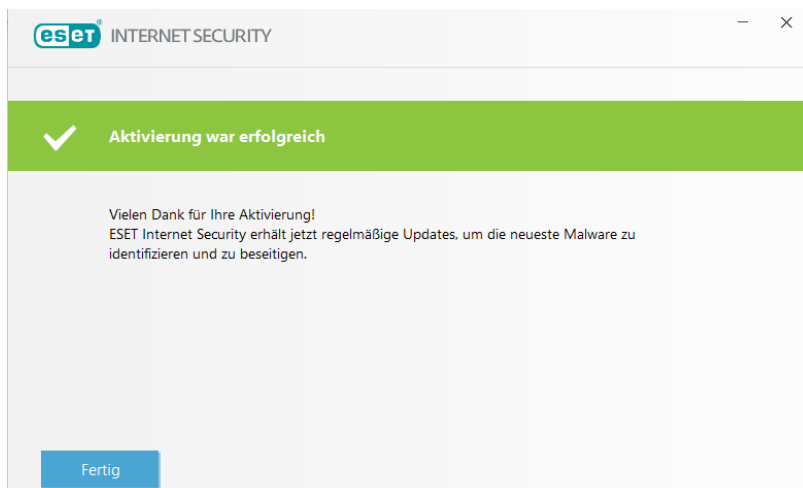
eset® INTERNET SECURITY

—   ✕

Aktivierung war erfolgreich

Vielen Dank für Ihre Aktivierung!
ESET Internet Security erhält jetzt regelmäßige Updates, um die neueste Malware zu identifizieren und zu beseitigen.

Fertig